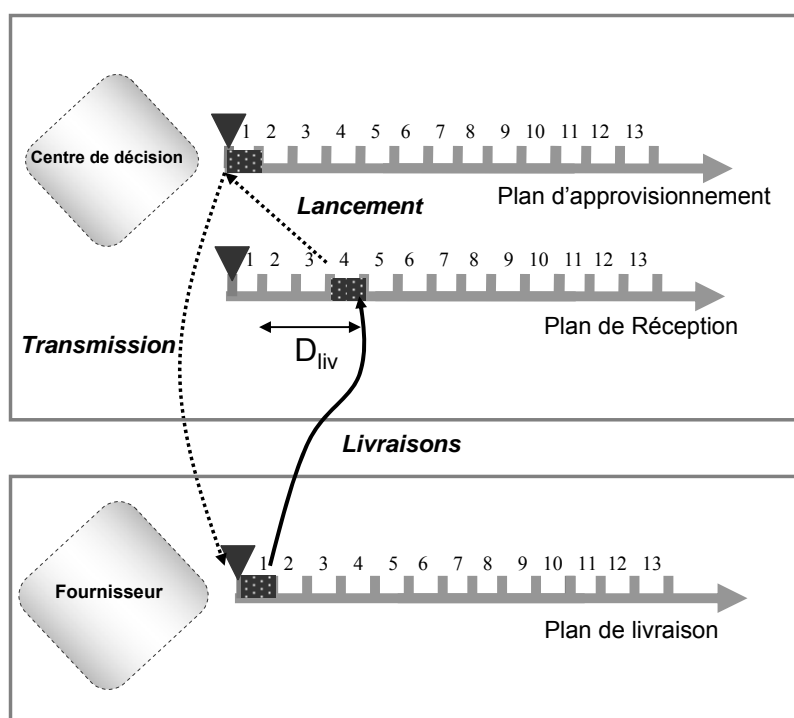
Centre de décision

1 2 3 4 5 6 7 8 9 10 11 12 13

Plan d'approvisionnement

Lancement

1 2 3 4 5 6 7 8 9 10 11 12 13

Plan de Réception

Transmission

$D_{liv}$

Livraisons

Fournisseur

1 2 3 4 5 6 7 8 9 10 11 12 13

Plan de livraison